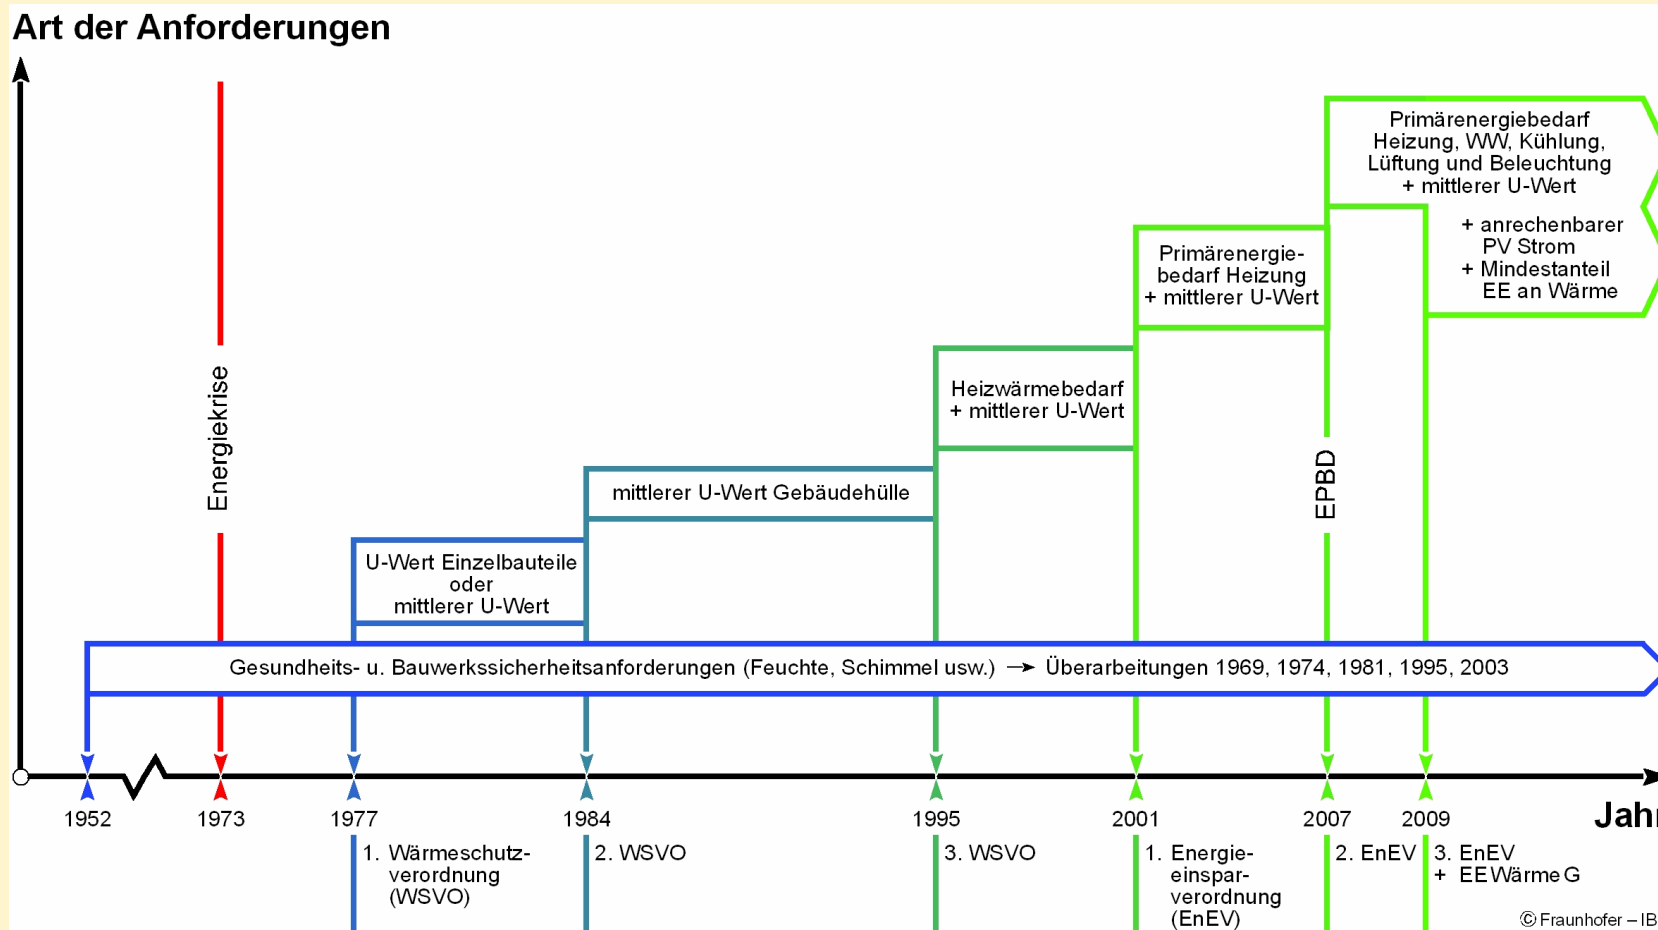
Art der Anforderungen

Energiekrise

Primärenergiebedarf Heizung, WW, Kühlung, Lüftung und Beleuchtung + mittlerer U-Wert

+ anrechenbarer PV Strom
+ Mindestanteil EE an Wärme

Primärenergiebedarf Heizung + mittlerer U-Wert

Heizwärmebedarf + mittlerer U-Wert

EPBD

mittlerer U-Wert Gebäudehülle

U-Wert Einzelbauteile oder mittlerer U-Wert

Gesundheits- u. Bauwerkssicherheitsanforderungen (Feuchte, Schimmel usw.) → Überarbeitungen 1969, 1974, 1981, 1995, 2003

1952 1973 1977 1984 1995 2001 2007 2009 Jahr

1. Wärmeschutzverordnung (WSVO)

2. WSVO

3. WSVO

1. Energieeinsparverordnung (EnEV)

2. EnEV

3. EnEV
+ EEWärmeG

© Fraunhofer – IB